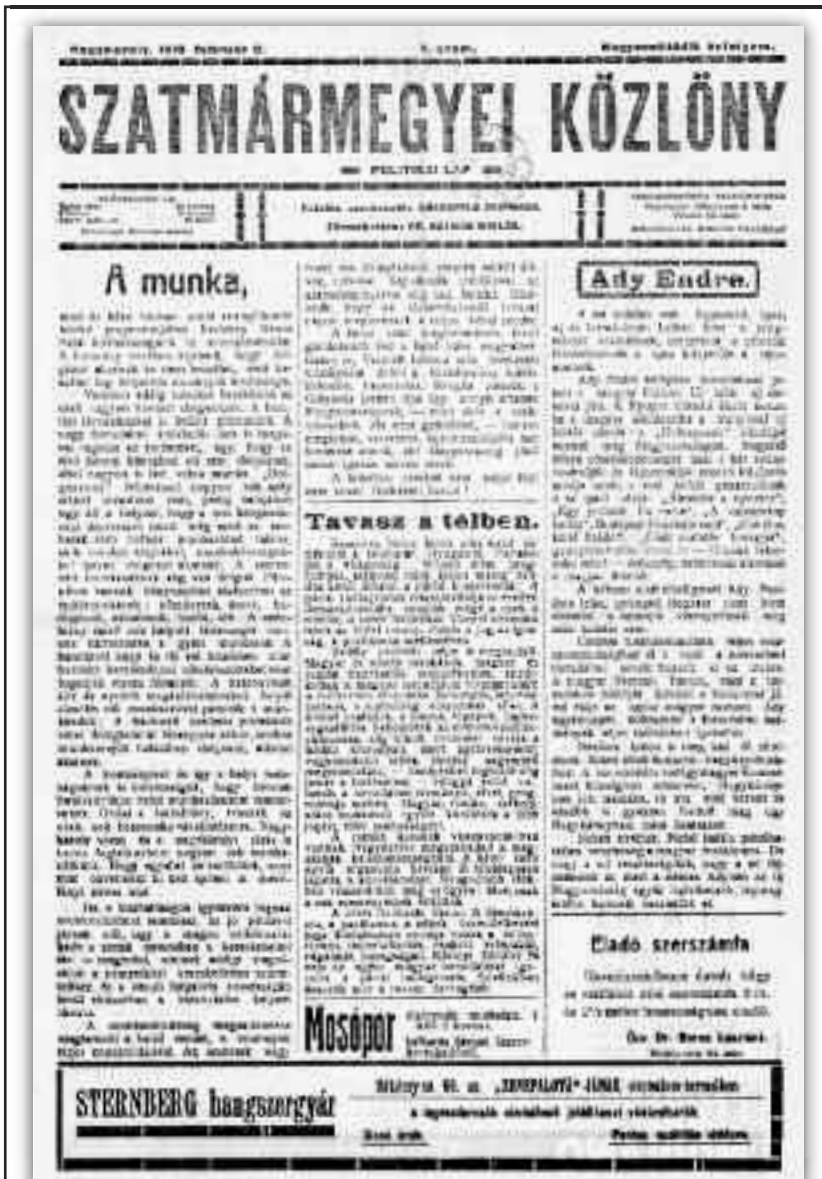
Nagykároly, 1919 február 2. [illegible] Negyvenötödik évfolyam.

SZATMÁRMEGYEI KÖZLÖNY

POLITIKAI LAP

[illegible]

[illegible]

A munka,

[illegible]

Tavasz a télben.

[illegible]

Ady Endre.

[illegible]

Eladó szerszámfa

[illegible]

Mosópor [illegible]

STERNBERG hangszergyár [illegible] „ZENEPALOTA” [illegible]

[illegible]